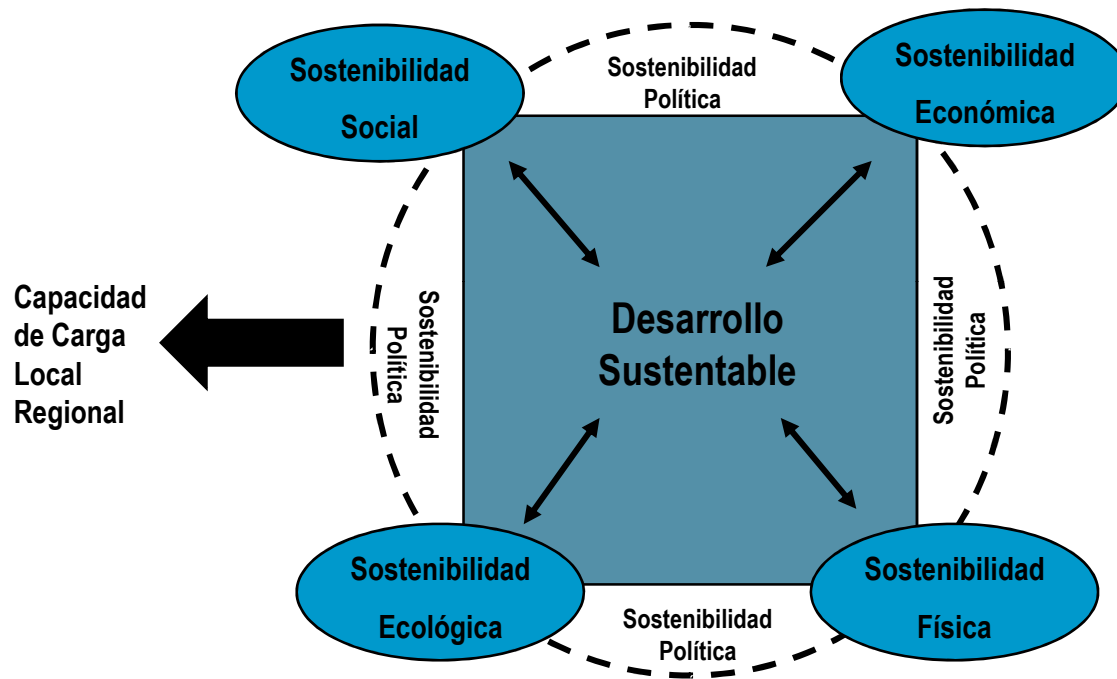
Sostenibilidad Social

Sostenibilidad Política

Sostenibilidad Económica

Capacidad de Carga Local Regional

Sostenibilidad Política

Desarrollo Sustentable

Sostenibilidad Política

Sostenibilidad Ecológica

Sostenibilidad Política

Sostenibilidad Física